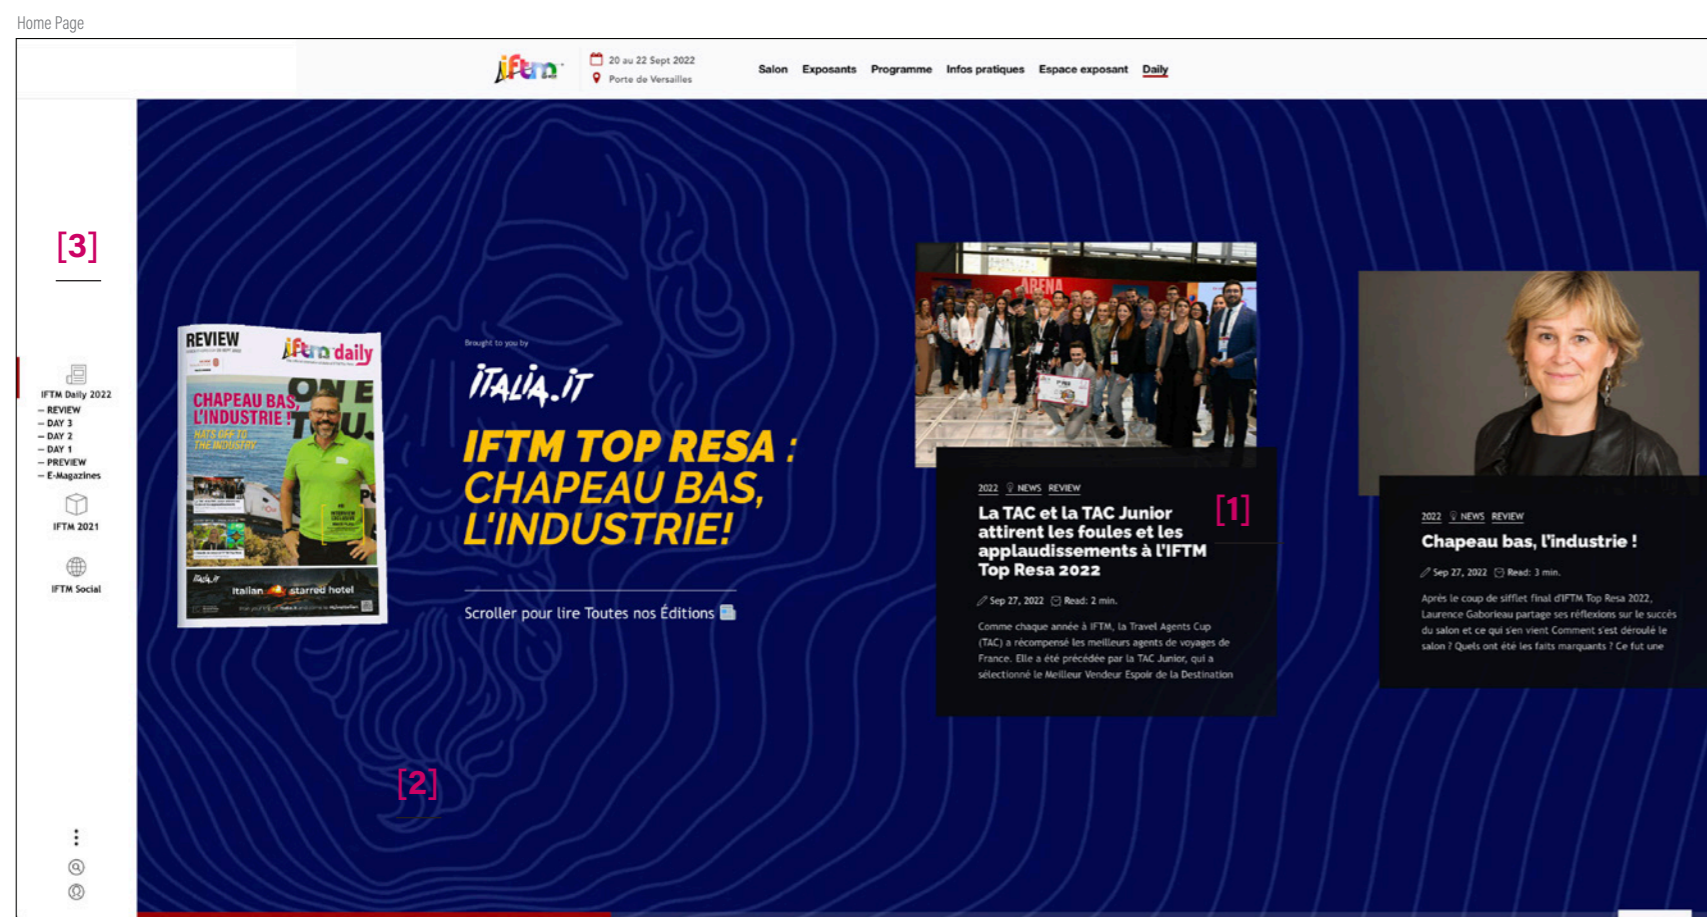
Home Page

iftm 20 au 22 Sept 2022 Porte de Versailles

Salon Exposants Programme Infos pratiques Espace exposant Daily

[3]

IFTM Daily 2022
– REVIEW
– DAY 3
– DAY 2
– DAY 1
– PREVIEW
– E-Magazines

IFTM 2021

IFTM Social

REVIEW iftm daily

CHAPEAU BAS, L'INDUSTRIE !

Italian starred hotel

Brought to you by

ITALIA.IT

IFTM TOP RESA : CHAPEAU BAS, L'INDUSTRIE!

Scroller pour lire Toutes nos Éditions

[2]

2022 NEWS REVIEW

[1]

La TAC et la TAC Junior attirent les foules et les applaudissements à l'IFTM Top Resa 2022

Sep 27, 2022 Read: 2 min.

Comme chaque année à IFTM, la Travel Agents Cup (TAC) a récompensé les meilleurs agents de voyages de France. Elle a été précédée par la TAC Junior, qui a sélectionné le Meilleur Vendeur Espoir de la Destination

2022 NEWS REVIEW

Chapeau bas, l'industrie !

Sep 27, 2022 Read: 3 min.

Après le coup de sifflet final d'IFTM Top Resa 2022, Laurence Gaborieau partage ses réflexions sur le succès du salon et ce qui s'en vient Comment s'est déroulé le salon ? Quels ont été les faits marquants ? Ce fut une